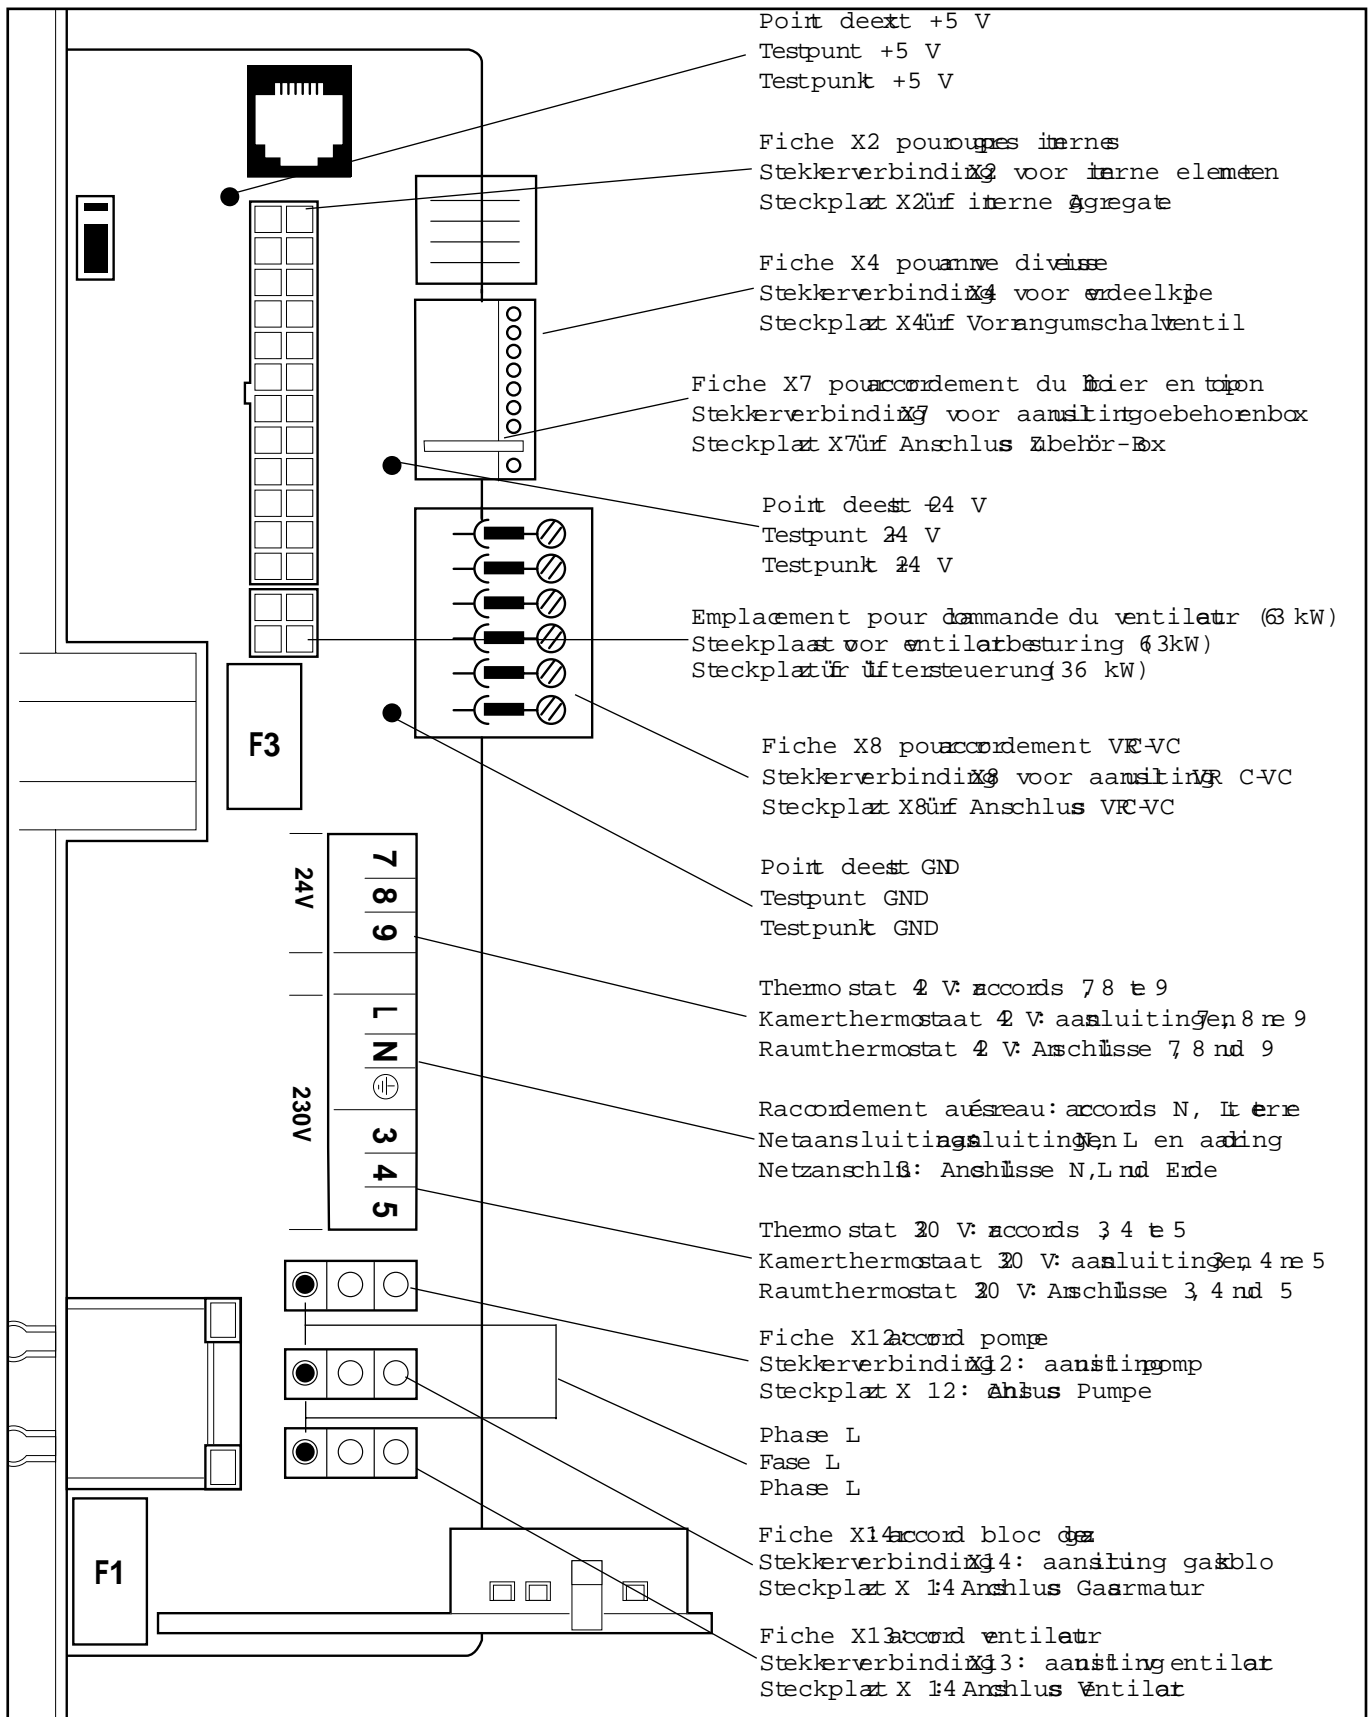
Point deext +5 V
Testpunt +5 V
Testpunkt +5 V

Fiche X2 pouroupes iternes
Stekkerverbindin X2 voor iterne elemeten
Steckplatz X2 für iterne Agregate

Fiche X4 pouanne diveuse
Stekkerverbindin X4 voor erdeelkpe
Steckplatz X4 für Vorrangumschaltventil

Fiche X7 pouraccordement du boier en topon
Stekkerverbindin X7 voor aansluitingoebehorenbox
Steckplatz X7 für Anschlus Zubehör-Box

Point deest +24 V
Testpunt 24 V
Testpunkt 24 V

Emplacement pour commande du ventilateur (63 kW)
Steekplaats voor ventilatorbesturing (63kW)
Steckplatz für Lüftersteuerung (36 kW)

Fiche X8 pouraccordement VRC-VC
Stekkerverbindin X8 voor aansluitingVR C-VC
Steckplatz X8 für Anschlus VRC-VC

Point deest GND
Testpunt GND
Testpunkt GND

Thermostat 24 V: accords 7, 8 et 9
Kamerthermostaat 24 V: aansluitingen 7, 8 en 9
Raumthermostat 24 V: Anschlüsse 7, 8 und 9

Raccordement auréseau: accords N, L et terre
Netaansluiting: aansluitingen N, L en aarding
Netzanschluß: Anschlüsse N, L und Erde

Thermostat 230 V: accords 3, 4 et 5
Kamerthermostaat 230 V: aansluitingen 3, 4 en 5
Raumthermostat 230 V: Anschlüsse 3, 4 und 5

Fiche X12: accord pompe
Stekkerverbindin X12: aansluiting pomp
Steckplatz X 12: Anschlus Pumpe

Phase L
Fase L
Phase L

Fiche X14: accord bloc degaz
Stekkerverbindin X14: aansluiting gasblok
Steckplatz X 14: Anschlus Gasarmatur

Fiche X13: accord ventilateur
Stekkerverbindin X13: aansluiting ventilator
Steckplatz X 14: Anschlus Ventilator

24V
7
8
9
L
N
230V
3
4
5
F3
F1